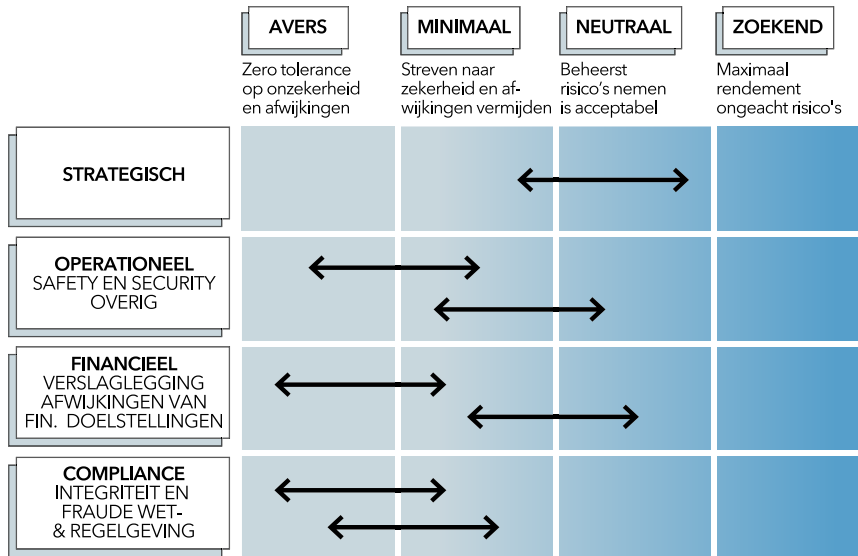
AVERS
Zero tolerance op onzekerheid en afwijkingen

MINIMAAL
Streven naar zekerheid en afwijkingen vermijden

NEUTRAAL
Beheerst risico's nemen is acceptabel

ZOEKEND
Maximaal rendement ongeacht risico's

STRATEGISCH

OPERATIONEEL
SAFETY EN SECURITY
OVERIG

FINANCIEEL
VERSLAGLEGGING
AFWIJKINGEN VAN FIN. DOELSTELLINGEN

COMPLIANCE
INTEGRITEIT EN FRAUDE
WET- & REGELGEVING